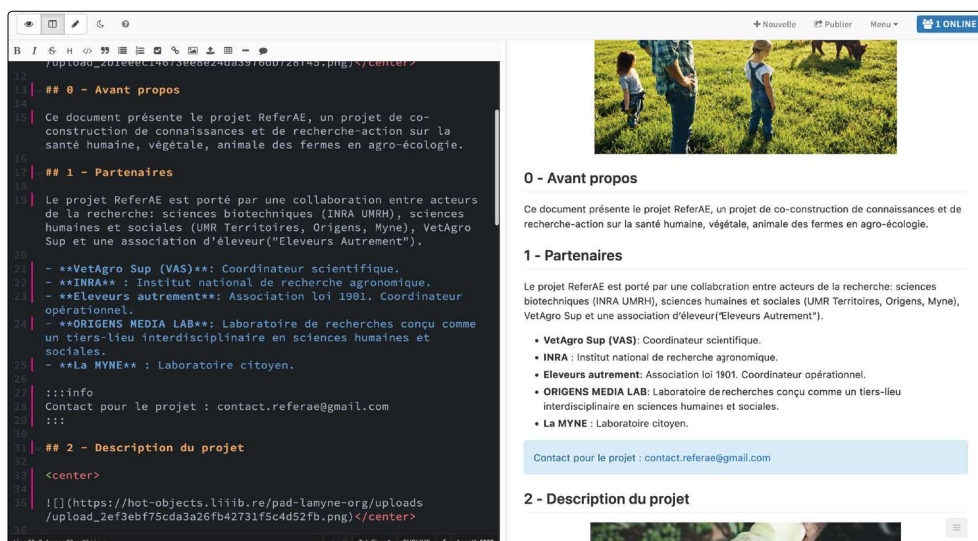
+ Nouvelle Publier Menu 1 ONLINE

B I S H <> 99

/upload_2b1eeec14673ee8e24da3976dbf28f43.png)</center>

## 0 - Avant propos

Ce document présente le projet ReferAE, un projet de co-construction de connaissances et de recherche-action sur la santé humaine, végétale, animale des fermes en agro-écologie.

## 1 - Partenaires

Le projet ReferAE est porté par une collaboration entre acteurs de la recherche: sciences biotechniques (INRA UMRH), sciences humaines et sociales (UMR Territoires, Origens, Myne), VetAgro Sup et une association d'éleveur("Eleveurs Autrement").

- **VetAgro Sup (VAS)**: Coordinateur scientifique.
- **INRA** : Institut national de recherche agronomique.
- **Eleveurs autrement**: Association loi 1901. Coordinateur opérationnel.
- **ORIGENS MEDIA LAB**: Laboratoire de recherches conçu comme un tiers-lieu interdisciplinaire en sciences humaines et sociales.
- **La MYNE** : Laboratoire citoyen.

:::info
Contact pour le projet : contact.referae@gmail.com
:::

## 2 - Description du projet

<center>

![](https://hot-objects.liiib.re/pad-lamyne-org/uploads/upload_2ef3ebf75cda3a26fb42731f5c4d52fb.png)</center>

0 - Avant propos

Ce document présente le projet ReferAE, un projet de co-construction de connaissances et de recherche-action sur la santé humaine, végétale, animale des fermes en agro-écologie.

1 - Partenaires

Le projet ReferAE est porté par une collaboration entre acteurs de la recherche: sciences biotechniques (INRA UMRH), sciences humaines et sociales (UMR Territoires, Origens, Myne), VetAgro Sup et une association d'éleveur("Eleveurs Autrement").

• VetAgro Sup (VAS): Coordinateur scientifique.
• INRA : Institut national de recherche agronomique.
• Eleveurs autrement: Association loi 1901. Coordinateur opérationnel.
• ORIGENS MEDIA LAB: Laboratoire de recherches conçu comme un tiers-lieu interdisciplinaire en sciences humaines et sociales.
• La MYNE : Laboratoire citoyen.

Contact pour le projet : contact.referae@gmail.com

2 - Description du projet